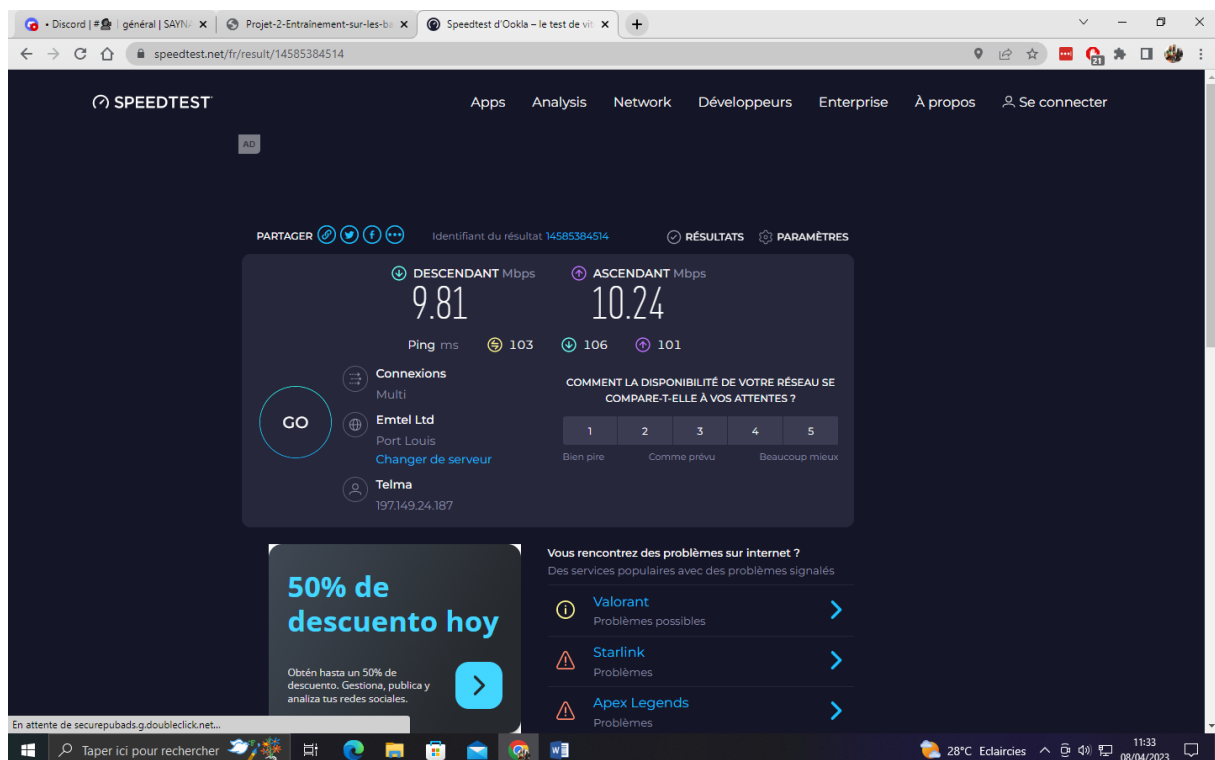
• Discord | # | général | SAYN ×
Projet-2-Entrainement-sur-les-ba ×
Speedtest d'Ookla – le test de vit ×
+

speedtest.net/fr/result/14585384514

21

SPEEDTEST

Apps Analysis Network Développeurs Enterprise À propos Se connecter

AD

PARTAGER

Identifiant du résultat 14585384514

RÉSULTATS PARAMÈTRES

DESCENDANT Mbps
9.81

ASCENDANT Mbps
10.24

Ping ms 103 106 101

GO

Connexions
Multi

Emtel Ltd
Port Louis
Changer de serveur

Telma
197.149.24.187

COMMENT LA DISPONIBILITÉ DE VOTRE RÉSEAU SE COMPARE-T-ELLE À VOS ATTENTES ?

| 1 | 2 | 3 | 4 | 5 |
|---|---|---|---|---|

Bien pire Comme prévu Beaucoup mieux

50% de descuento hoy

Obtén hasta un 50% de descuento. Gestiona, publica y analiza tus redes sociales.

Vous rencontrez des problèmes sur internet ?
Des services populaires avec des problèmes signalés

Valorant
Problèmes possibles

Starlink
Problèmes

Apex Legends
Problèmes

En attente de securepubads.g.doubleclick.net...

Taper ici pour rechercher

28°C Eclaircies

11:33
08/04/2023